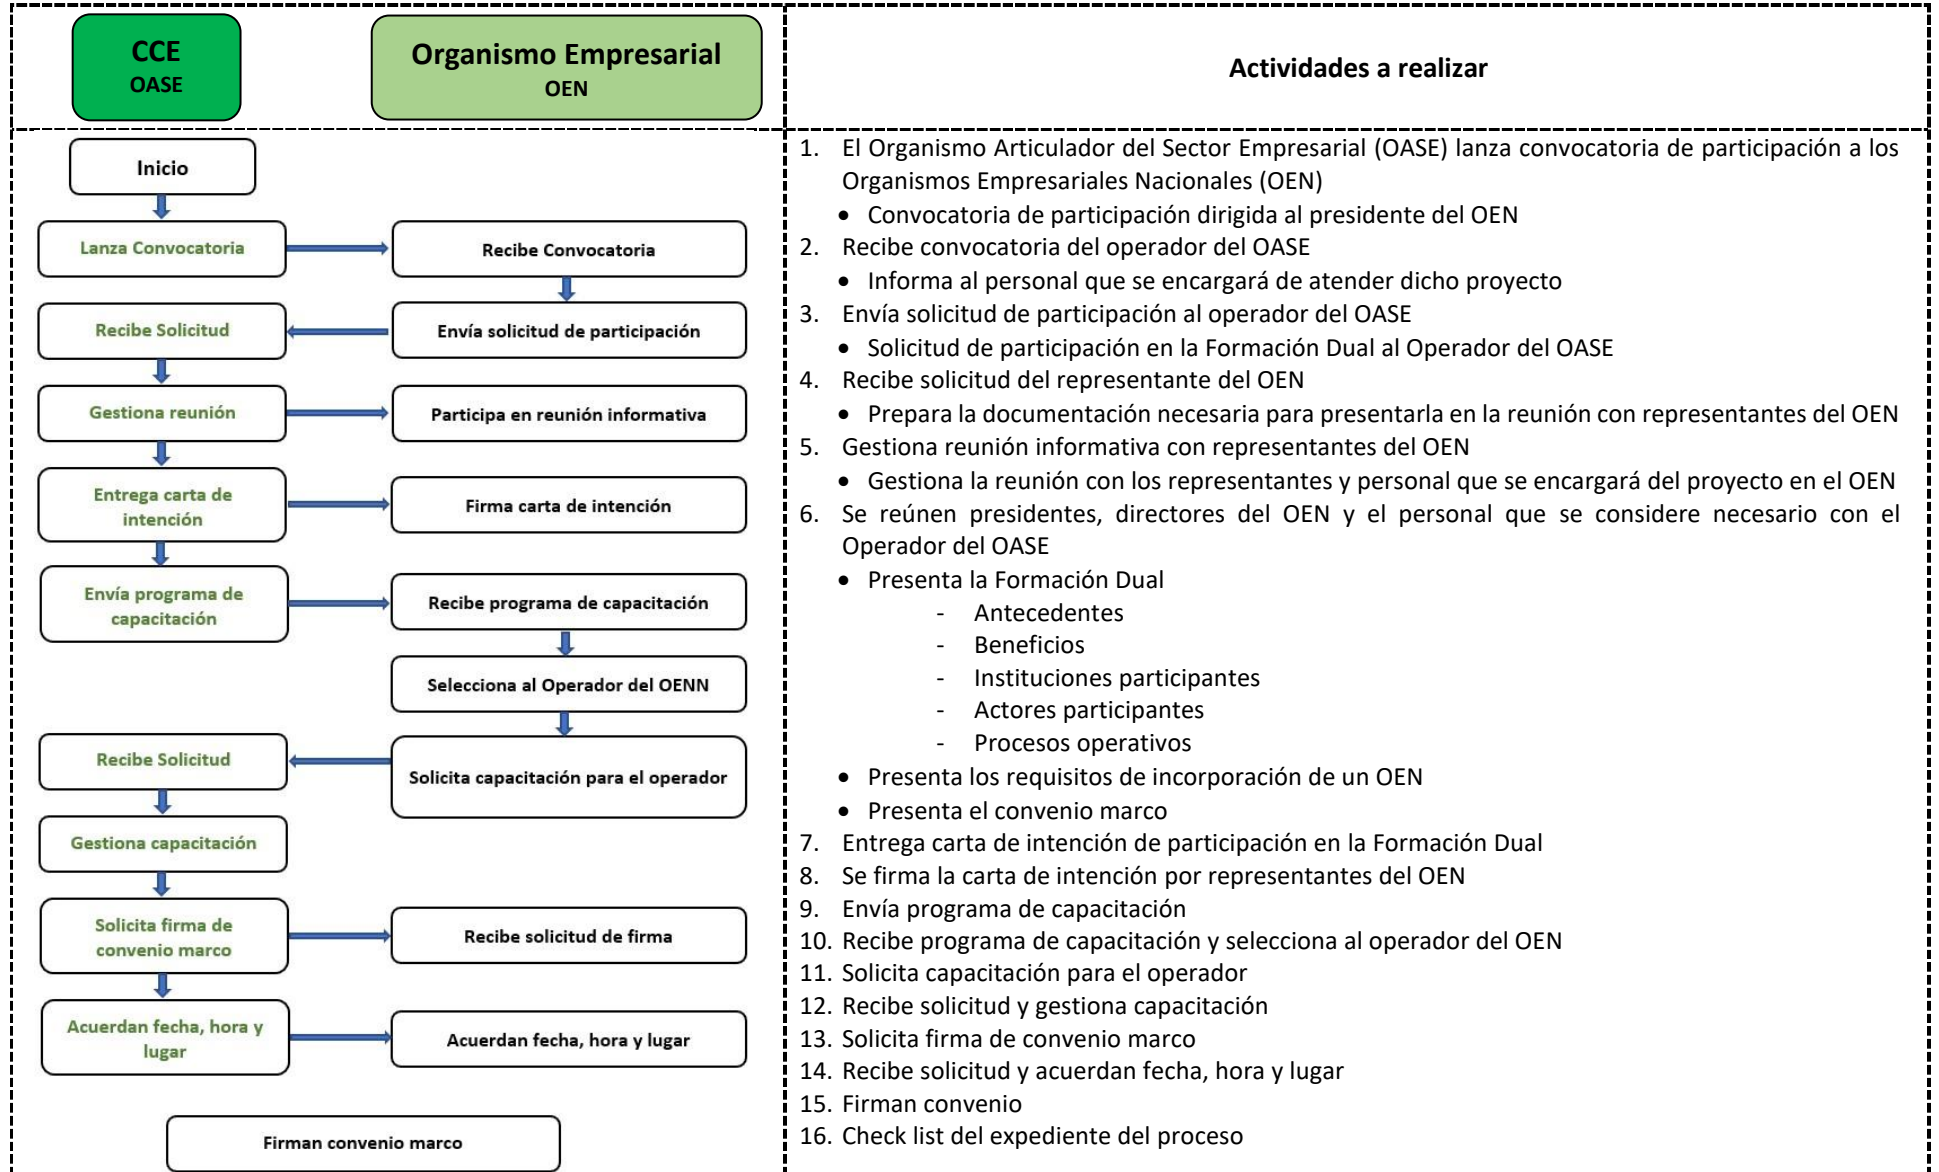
CCE
OASE

Organismo Empresarial
OEN

Actividades a realizar

Inicio

Lanza Convocatoria

Recibe Convocatoria

Recibe Solicitud

Envía solicitud de participación

Gestiona reunión

Participa en reunión informativa

Entrega carta de intención

Firma carta de intención

Envía programa de capacitación

Recibe programa de capacitación

Selecciona al Operador del OENN

Recibe Solicitud

Solicita capacitación para el operador

Gestiona capacitación

Solicita firma de convenio marco

Recibe solicitud de firma

Acuerdan fecha, hora y lugar

Acuerdan fecha, hora y lugar

Firman convenio marco

1. El Organismo Articulador del Sector Empresarial (OASE) lanza convocatoria de participación a los Organismos Empresariales Nacionales (OEN)
• Convocatoria de participación dirigida al presidente del OEN
2. Recibe convocatoria del operador del OASE
• Informa al personal que se encargará de atender dicho proyecto
3. Envía solicitud de participación al operador del OASE
• Solicitud de participación en la Formación Dual al Operador del OASE
4. Recibe solicitud del representante del OEN
• Prepara la documentación necesaria para presentarla en la reunión con representantes del OEN
5. Gestiona reunión informativa con representantes del OEN
• Gestiona la reunión con los representantes y personal que se encargará del proyecto en el OEN
6. Se reúnen presidentes, directores del OEN y el personal que se considere necesario con el Operador del OASE
• Presenta la Formación Dual
- Antecedentes
- Beneficios
- Instituciones participantes
- Actores participantes
- Procesos operativos
• Presenta los requisitos de incorporación de un OEN
• Presenta el convenio marco
7. Entrega carta de intención de participación en la Formación Dual
8. Se firma la carta de intención por representantes del OEN
9. Envía programa de capacitación
10. Recibe programa de capacitación y selecciona al operador del OEN
11. Solicita capacitación para el operador
12. Recibe solicitud y gestiona capacitación
13. Solicita firma de convenio marco
14. Recibe solicitud y acuerdan fecha, hora y lugar
15. Firman convenio
16. Check list del expediente del proceso